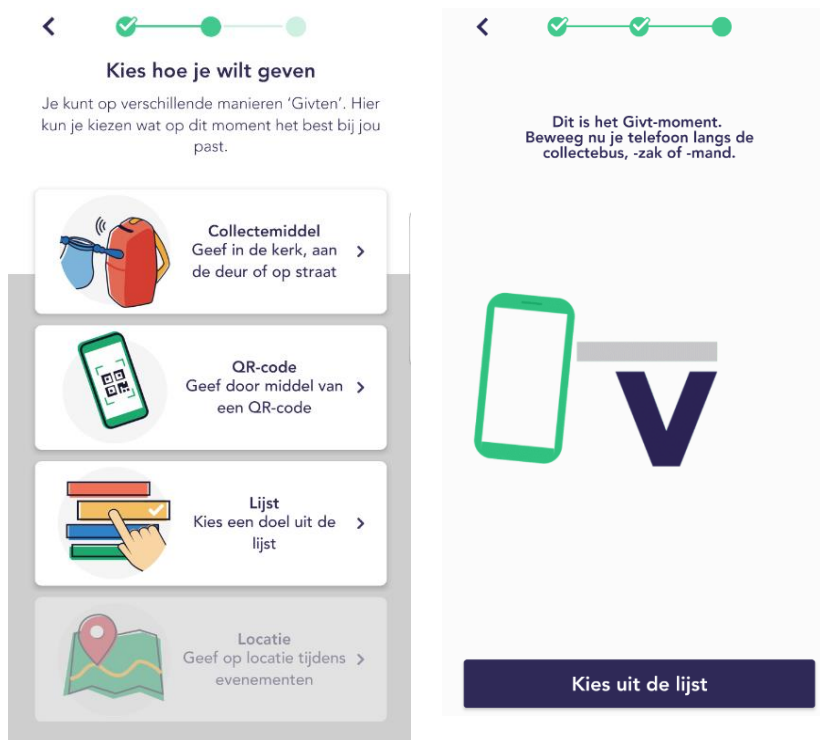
Kies hoe je wilt geven

Je kunt op verschillende manieren 'Givten'. Hier kun je kiezen wat op dit moment het best bij jou past.

Collectemiddel
Geef in de kerk, aan de deur of op straat

QR-code
Geef door middel van een QR-code

Lijst
Kies een doel uit de lijst

Locatie
Geef op locatie tijdens evenementen

Dit is het Givt-moment.
Beweeg nu je telefoon langs de collectebus, -zak of -mand.

Kies uit de lijst